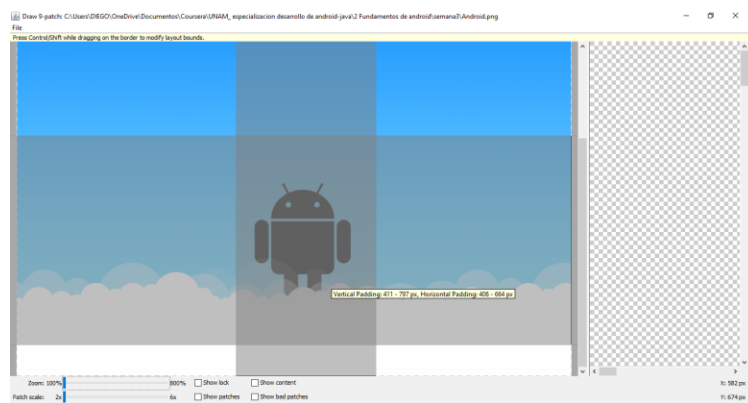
Draw 9-patch: C:\Users\DIEGO\OneDrive\Documentos\Coursera\UNAM_ especializacion desarrollo de android-java\2 Fundamentos de android\semana3\Android.png

File

Press Control/Shift while dragging on the border to modify layout bounds.

Vertical Padding: 411 - 797 px, Horizontal Padding: 406 - 664 px

Zoom: 100%

800%

Show lock

Show content

X: 582 px

Patch scale: 2x

6x

Show patches

Show bad patches

Y: 674 px